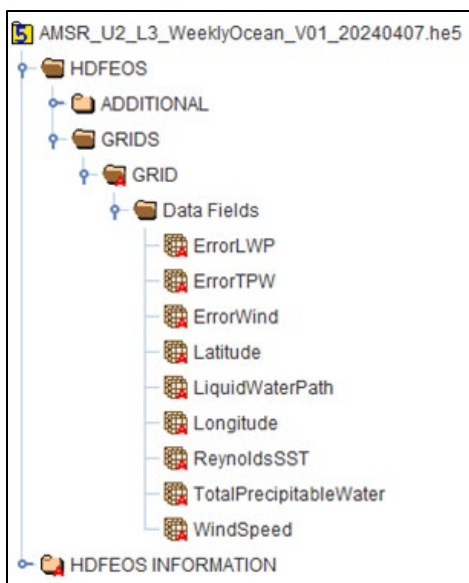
AMSR_U2_L3_WeeklyOcean_V01_20240407.he5
HDFEOS
ADDITIONAL
GRIDS
GRID
Data Fields
ErrorLWP
ErrorTPW
ErrorWind
Latitude
LiquidWaterPath
Longitude
ReynoldsSST
TotalPrecipitableWater
WindSpeed
HDFEOS INFORMATION